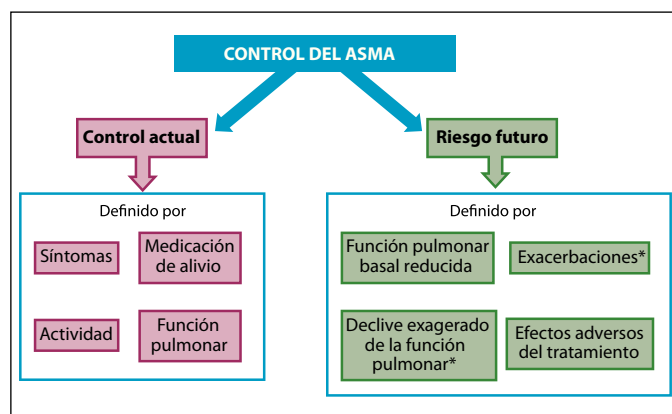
CONTROL DEL ASMA

Control actual

Definido por

Síntomas

Medicación de alivio

Actividad

Función pulmonar

Riesgo futuro

Definido por

Función pulmonar basal reducida

Exacerbaciones*

Declive exagerado de la función pulmonar*

Efectos adversos del tratamiento